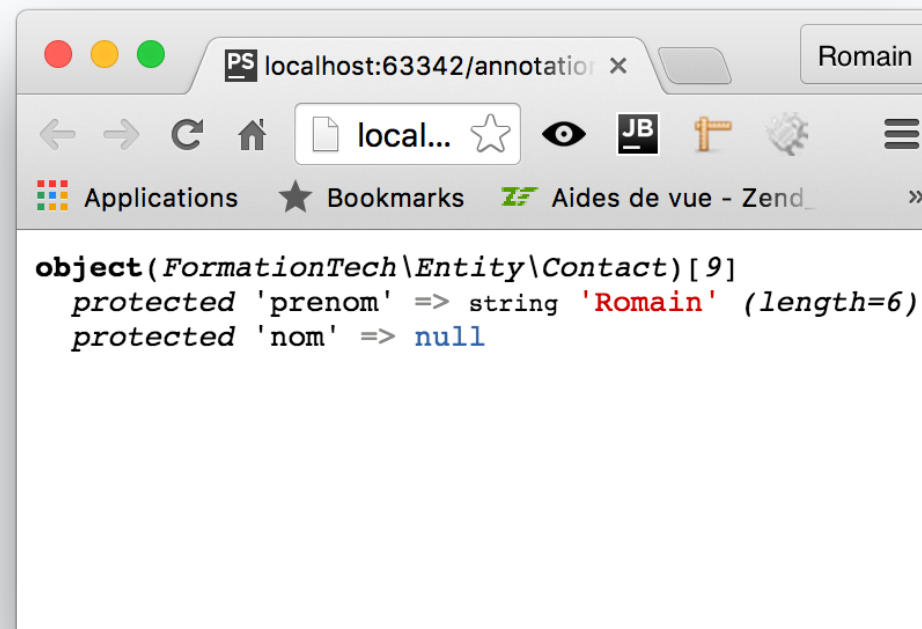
PS localhost:63342/annotatio ×

Romain

local...

JB

Applications Bookmarks Aides de vue - Zend_ »

object(FormationTech\Entity\Contact)[9]
protected 'prenom' => string 'Romain' (length=6)
protected 'nom' => null